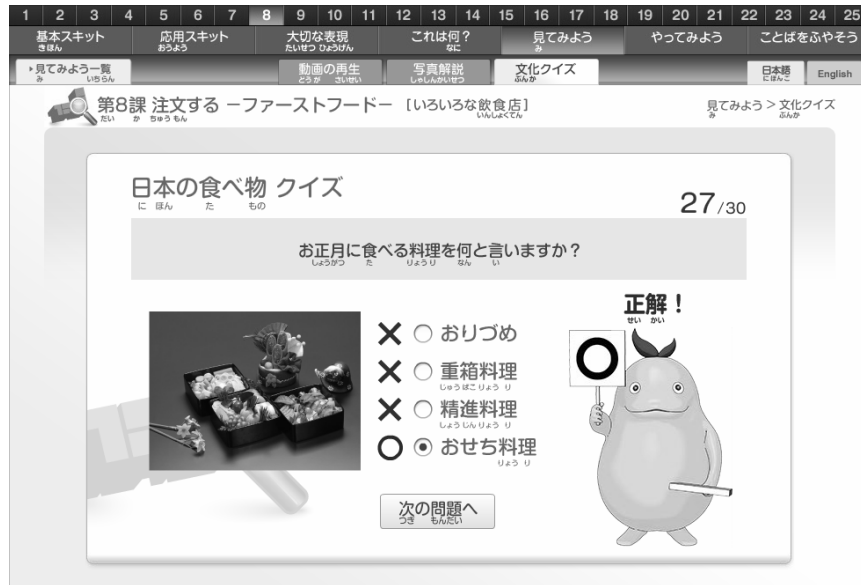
1 2 3 4 5 6 7 8 9 10 11 12 13 14 15 16 17 18 19 20 21 22 23 24 25

基本スキット 応用スキット 大切な表現 これは何？ 見てみよう やってみよう ことばをふやそう

▸見てみよう一覧 動画の再生 写真解説 文化クイズ 日本語 English

第8課 注文する －ファーストフード－ ［いろいろな飲食店］

見てみよう > 文化クイズ

日本の食べ物 クイズ

27/30

お正月に食べる料理を何と言いますか？

× ○ おりづめ
× ○ 重箱料理
× ○ 精進料理
○ ◉ おせち料理

正解！

次の問題へ